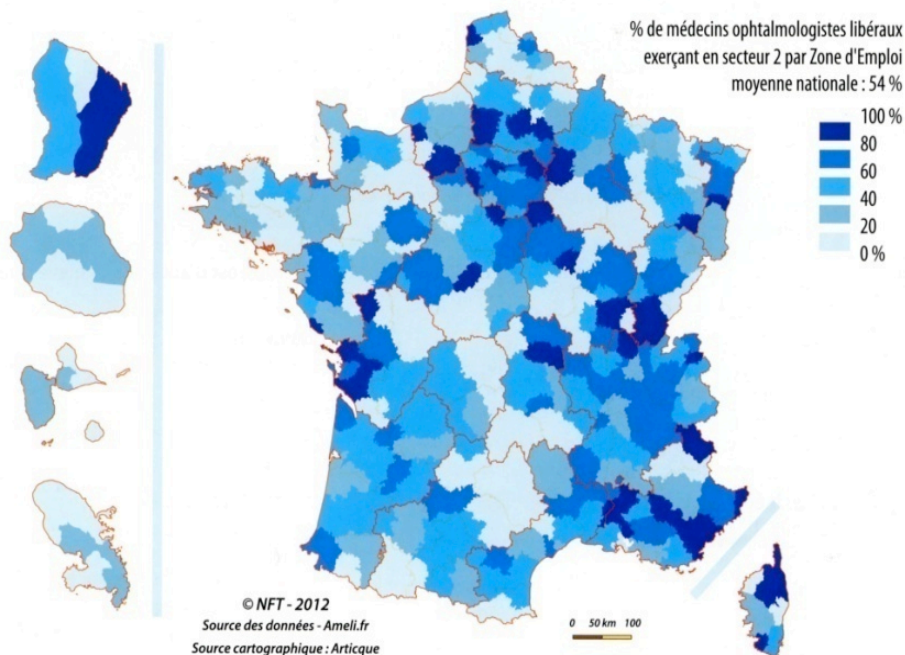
% de médecins ophtalmologistes libéraux exerçant en secteur 2 par Zone d'Emploi
moyenne nationale : 54 %

100 %
80
60
40
20
0 %

© NFT - 2012
Source des données - Ameli.fr
Source cartographique : Articque

0 50 km 100